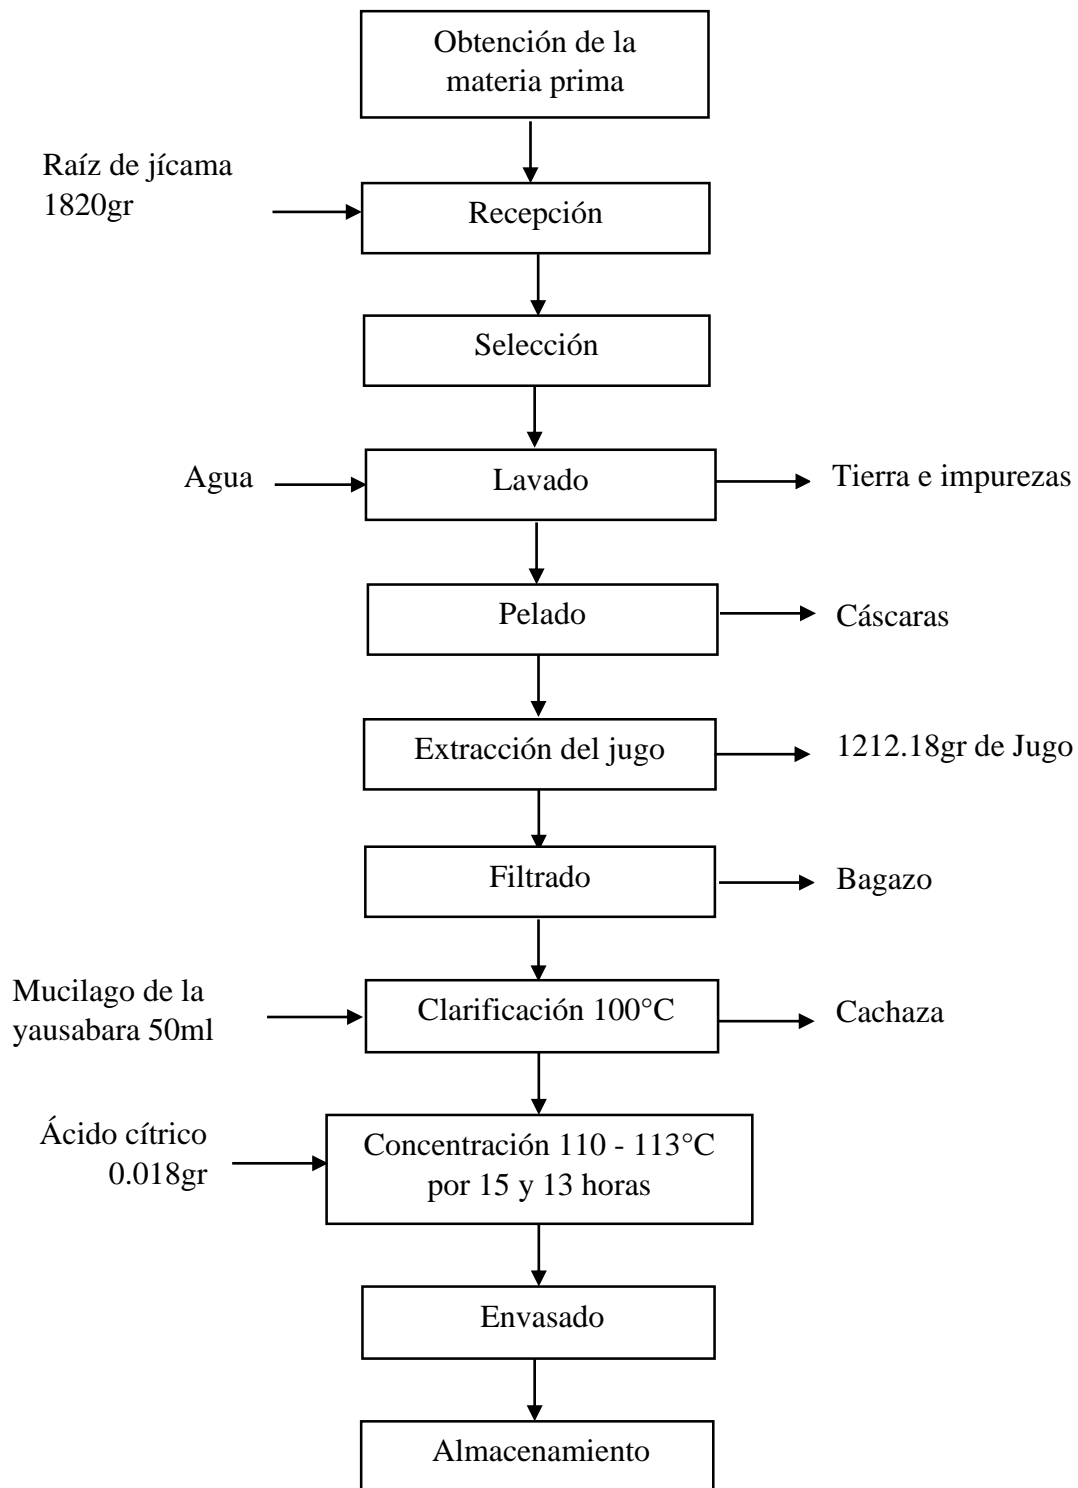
Obtención de la materia prima

Raíz de jícama 1820gr

Recepción

Selección

Agua

Lavado

Tierra e impurezas

Pelado

Cáscaras

Extracción del jugo

1212.18gr de Jugo

Filtrado

Bagazo

Mucilago de la yausabara 50ml

Clarificación 100°C

Cachaza

Ácido cítrico 0.018gr

Concentración 110 - 113°C por 15 y 13 horas

Envasado

Almacenamiento